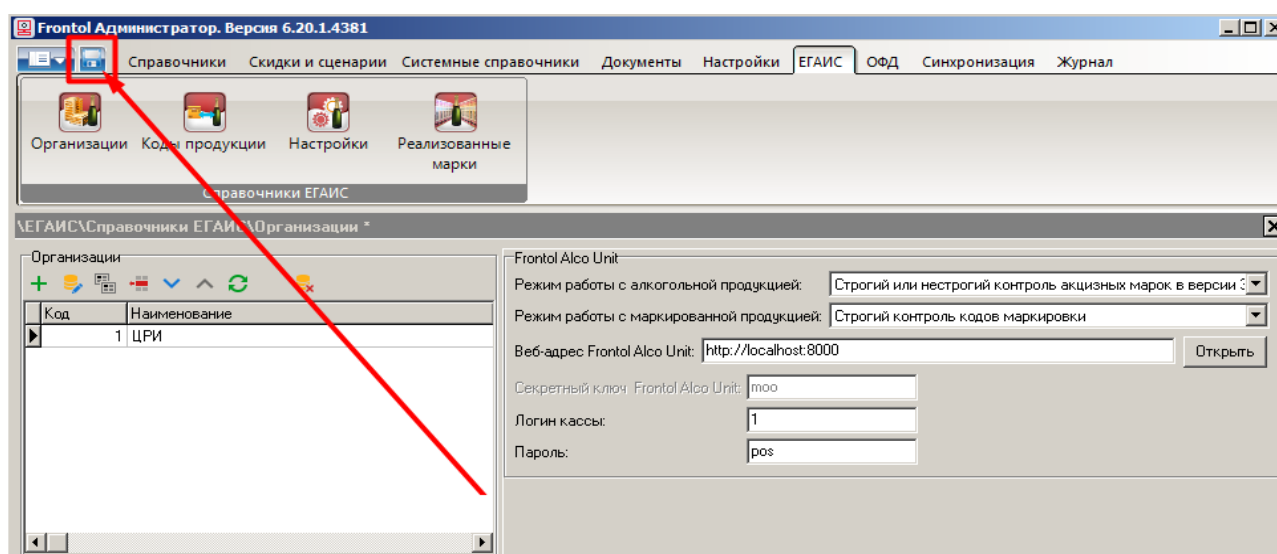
Frontol Администратор. Версия 6.20.1.4381

Справочники Скидки и сценарии Системные справочники Документы Настройки ЕГАИС ОФД Синхронизация Журнал

Организации Коды продукции Настройки Реализованные марки

Справочники ЕГАИС

\ЕГАИС\Справочники ЕГАИС\Организации *

Организации

| Код | Наименование |
|---|---|
| 1 | ЦРИ |

Frontol Alco Unit

Режим работы с алкогольной продукцией: Строгий или нестрогий контроль акцизных марок в версии 3

Режим работы с маркированной продукцией: Строгий контроль кодов маркировки

Веб-адрес Frontol Alco Unit: http://localhost:8000 Открыть

Секретный ключ Frontol Alco Unit: moo

Логин кассы: 1

Пароль: pos